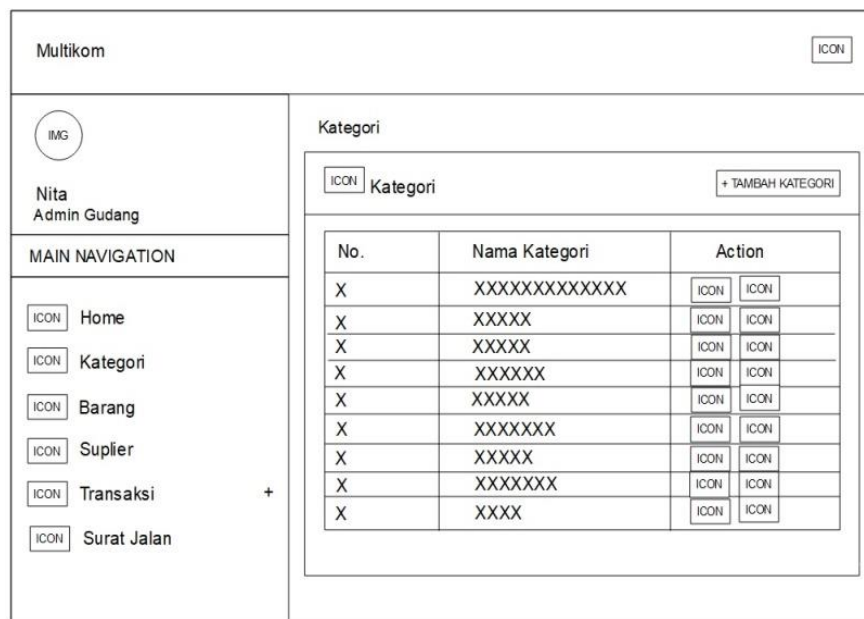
Multikom

ICON

IMG

Nita
Admin Gudang

MAIN NAVIGATION

ICON Home

ICON Kategori

ICON Barang

ICON Suplier

ICON Transaksi +

ICON Surat Jalan

Kategori

ICON Kategori

+ TAMBAH KATEGORI

| No. | Nama Kategori | Action |
|---|---|---|
| X | XXXXXXXXXXXXX | ICON ICON |
| X | XXXXX | ICON ICON |
| X | XXXXX | ICON ICON |
| X | XXXXXX | ICON ICON |
| X | XXXXX | ICON ICON |
| X | XXXXXXX | ICON ICON |
| X | XXXXX | ICON ICON |
| X | XXXXXXX | ICON ICON |
| X | XXXX | ICON ICON |